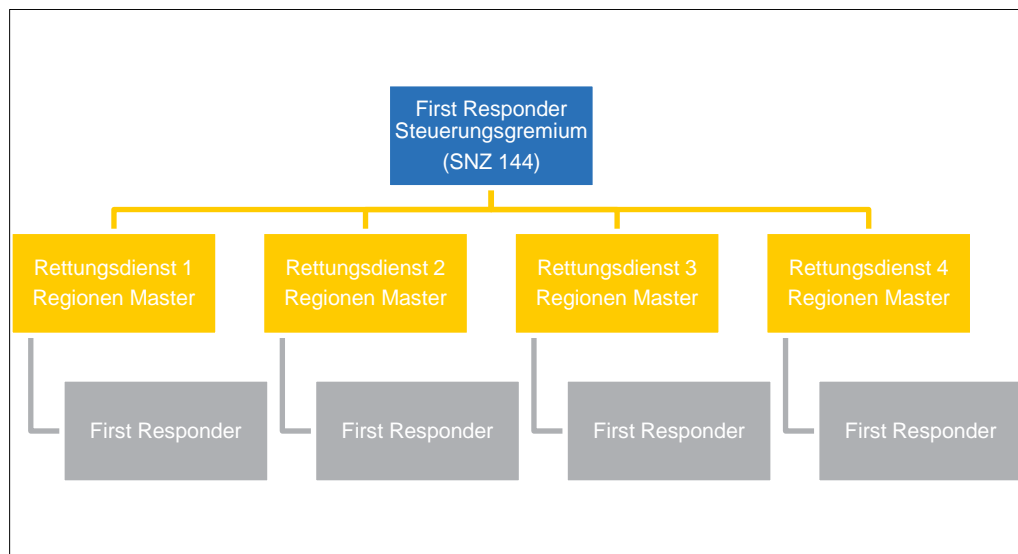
First Responder Steuerungsgremium (SNZ 144)

Rettungsdienst 1 Regionen Master

Rettungsdienst 2 Regionen Master

Rettungsdienst 3 Regionen Master

Rettungsdienst 4 Regionen Master

First Responder

First Responder

First Responder

First Responder